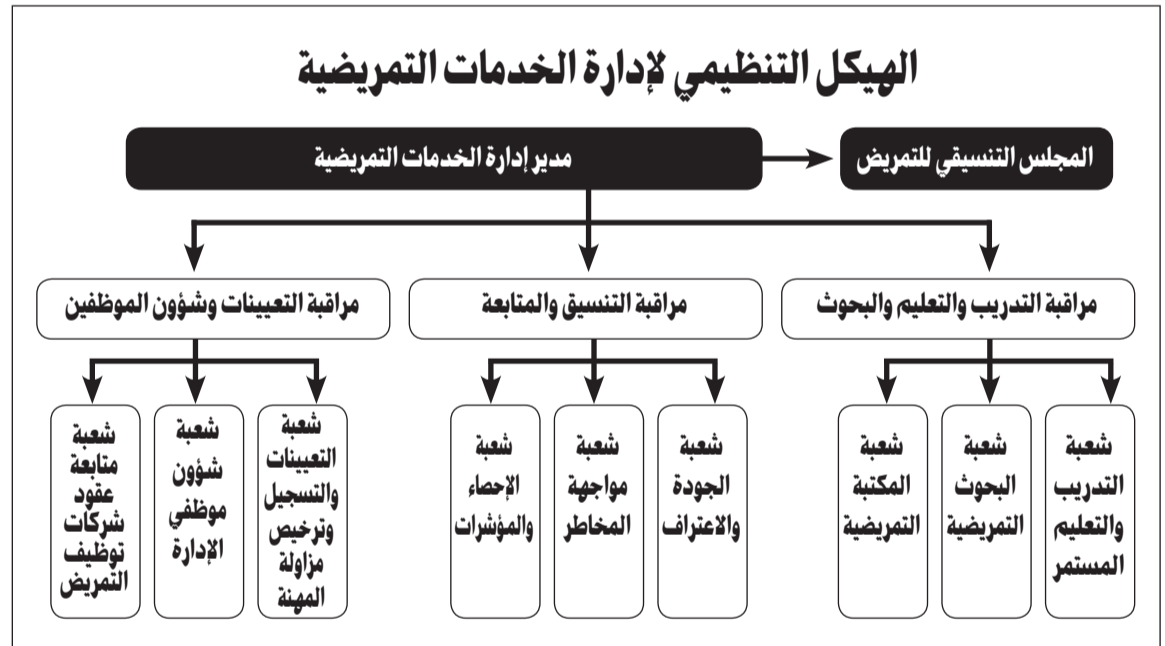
الهيكل التنظيمي لإدارة الخدمات التمريضية

المجلس التنسيقي للتمريض

مدير إدارة الخدمات التمريضية

مراقبة التدريب والتعليم والبحوث

مراقبة التنسيق والمتابعة

مراقبة التعيينات وشؤون الموظفين

شعبة التدريب والتعليم المستمر

شعبة البحوث التمريضية

شعبة المكتبة التمريضية

شعبة الجودة والاعتراف

شعبة مواجهة المخاطر

شعبة الإحصاء والمؤشرات

شعبة التعيينات والتسجيل وترخيص مزاولة المهنة

شعبة شؤون موظفي الإدارة

شعبة متابعة عقود شركات توظيف التمريض